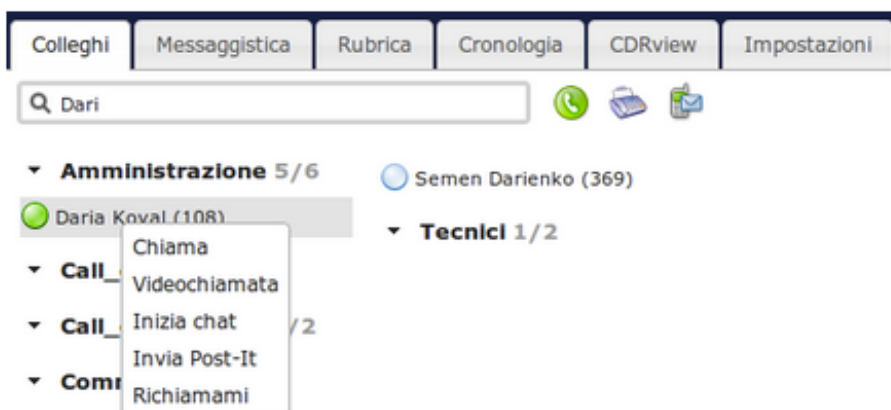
Colleghi | Messaggistica | Rubrica | Cronologia | CDRview | Impostazioni

Dari

Amministrazione 5/6

Daria Koval (108)

Call_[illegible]

Call_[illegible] /2

Comm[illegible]

Chiama
Videochiamata
Inizia chat
Invia Post-It
Richiamami

Semen Darienko (369)

Tecnici 1/2